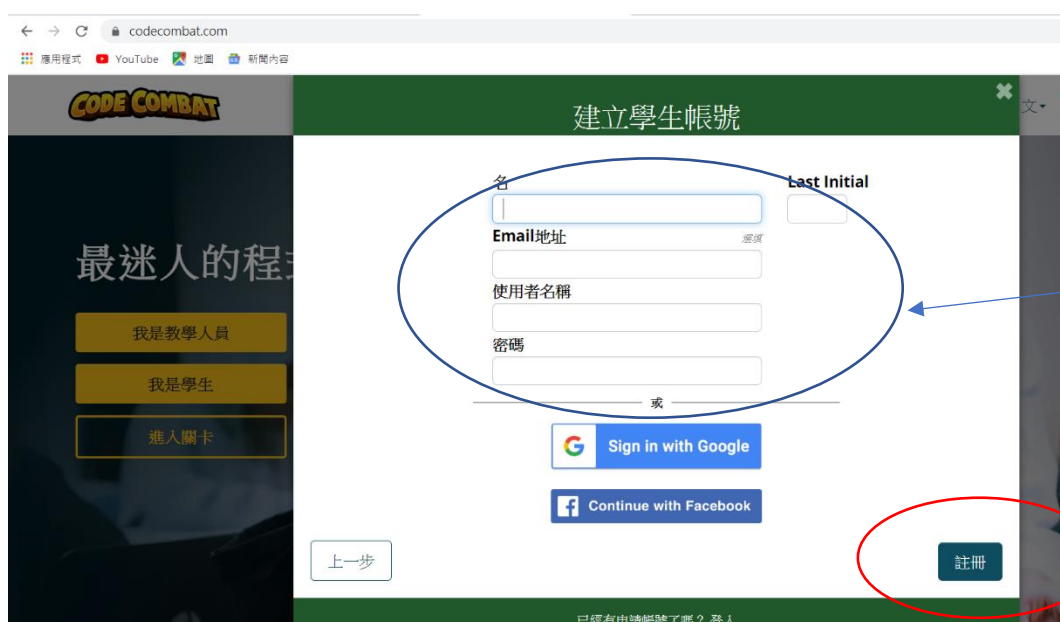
codecombat.com

應用程式 YouTube 地圖 新聞內容

CODE COMBAT

文

最迷人的程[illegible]

我是教學人員

我是學生

進入關卡

建立學生帳號

名

Last Initial

Email地址

選填

使用者名稱

密碼

或

Sign in with Google

Continue with Facebook

上一步

註冊

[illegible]